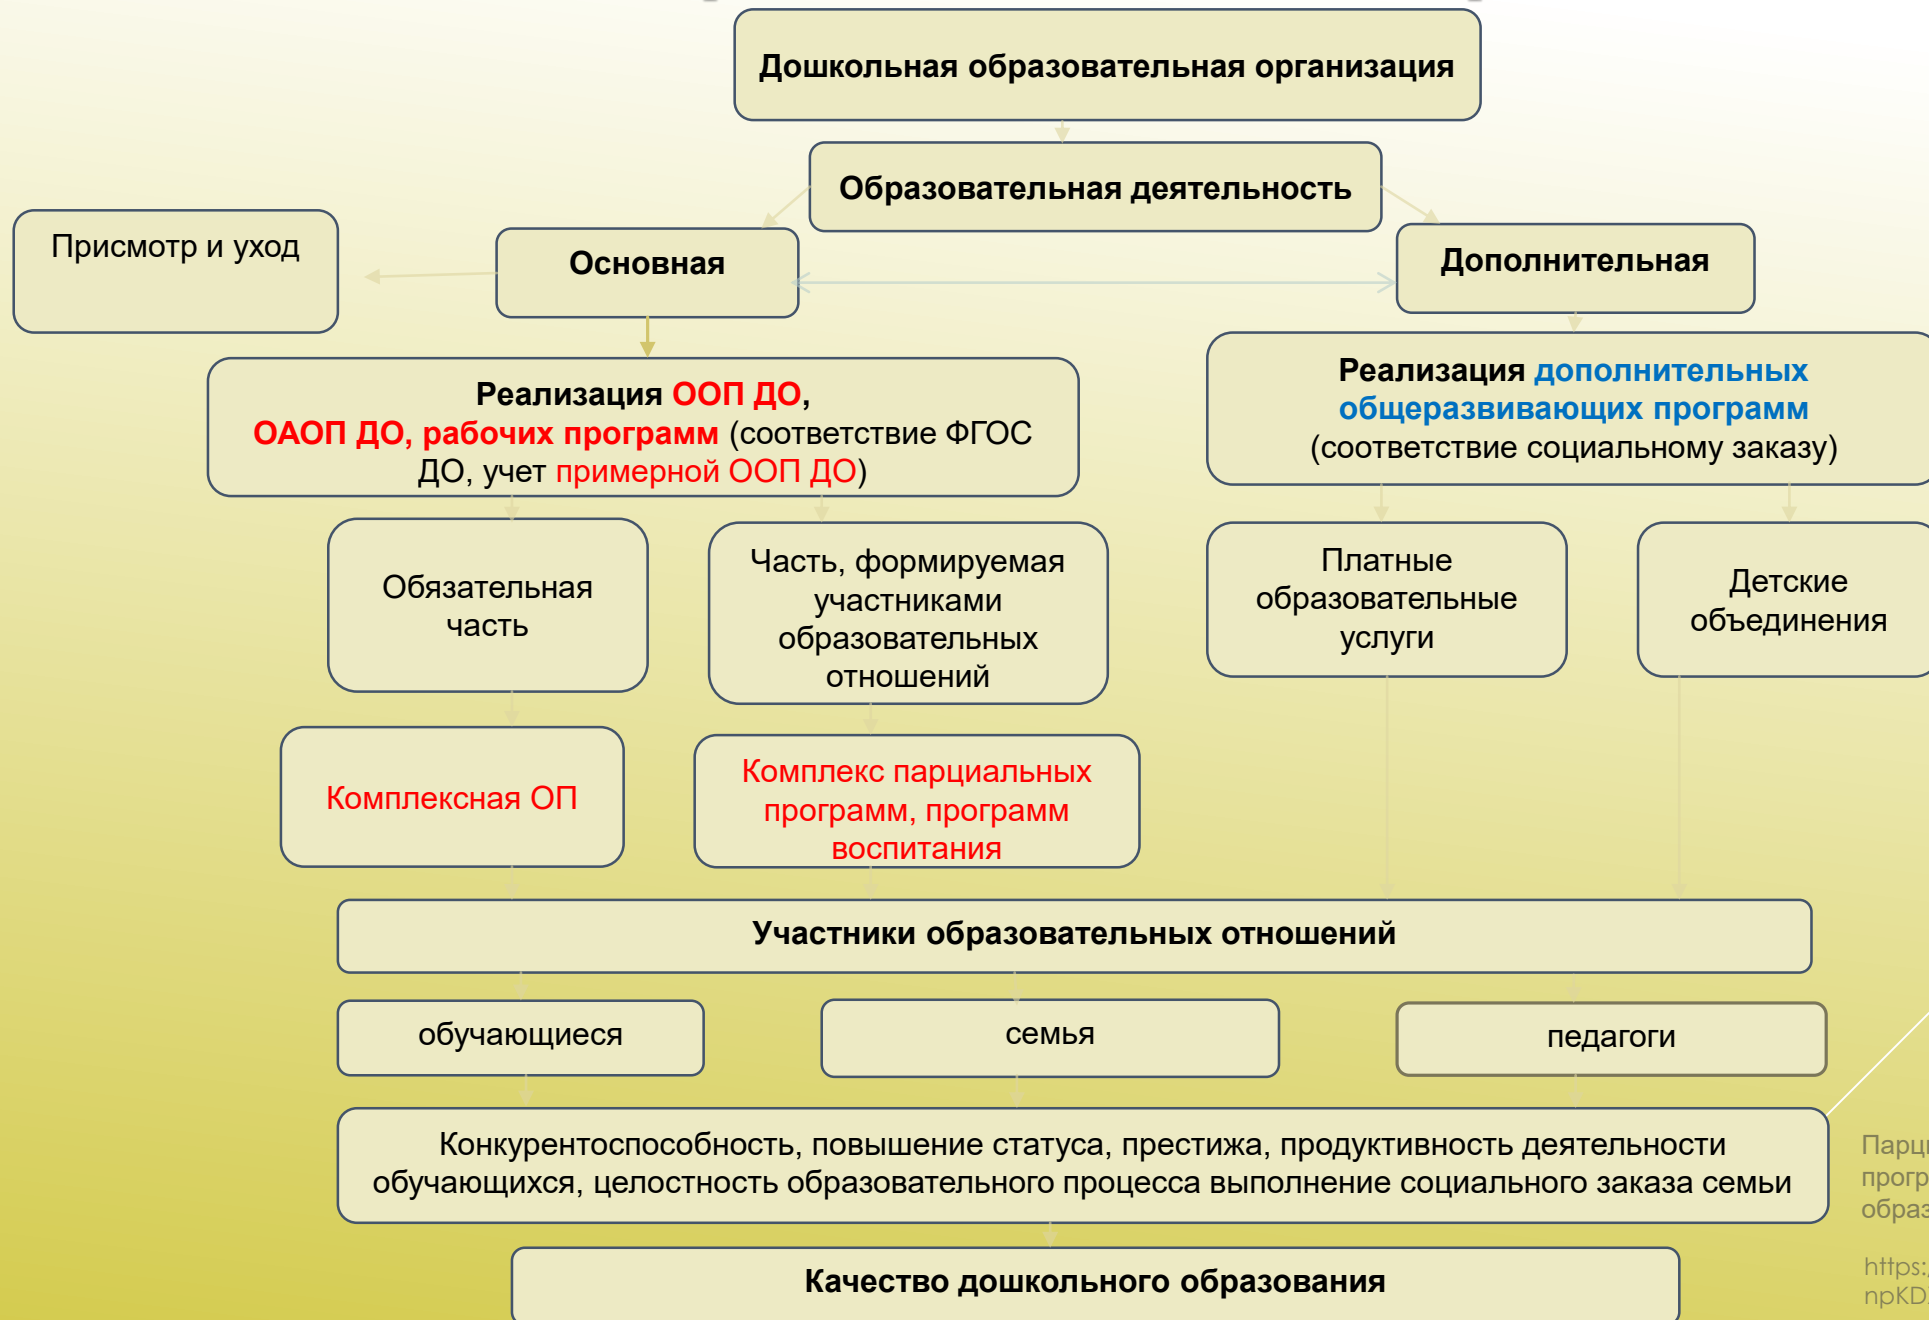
Дошкольная образовательная организация

Образовательная деятельность

Присмотр и уход

Основная

Дополнительная

Реализация ООП ДО, ОАОП ДО, рабочих программ (соответствие ФГОС ДО, учет примерной ООП ДО)

Реализация дополнительных общеразвивающих программ (соответствие социальному заказу)

Обязательная часть

Часть, формируемая участниками образовательных отношений

Платные образовательные услуги

Детские объединения

Комплексная ОП

Комплекс парциальных программ, программ воспитания

Участники образовательных отношений

обучающиеся

семья

педагоги

Конкурентоспособность, повышение статуса, престижа, продуктивность деятельности обучающихся, целостность образовательного процесса выполнение социального заказа семьи

Качество дошкольного образования

Парц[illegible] прогр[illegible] обра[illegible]

https:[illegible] npKD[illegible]